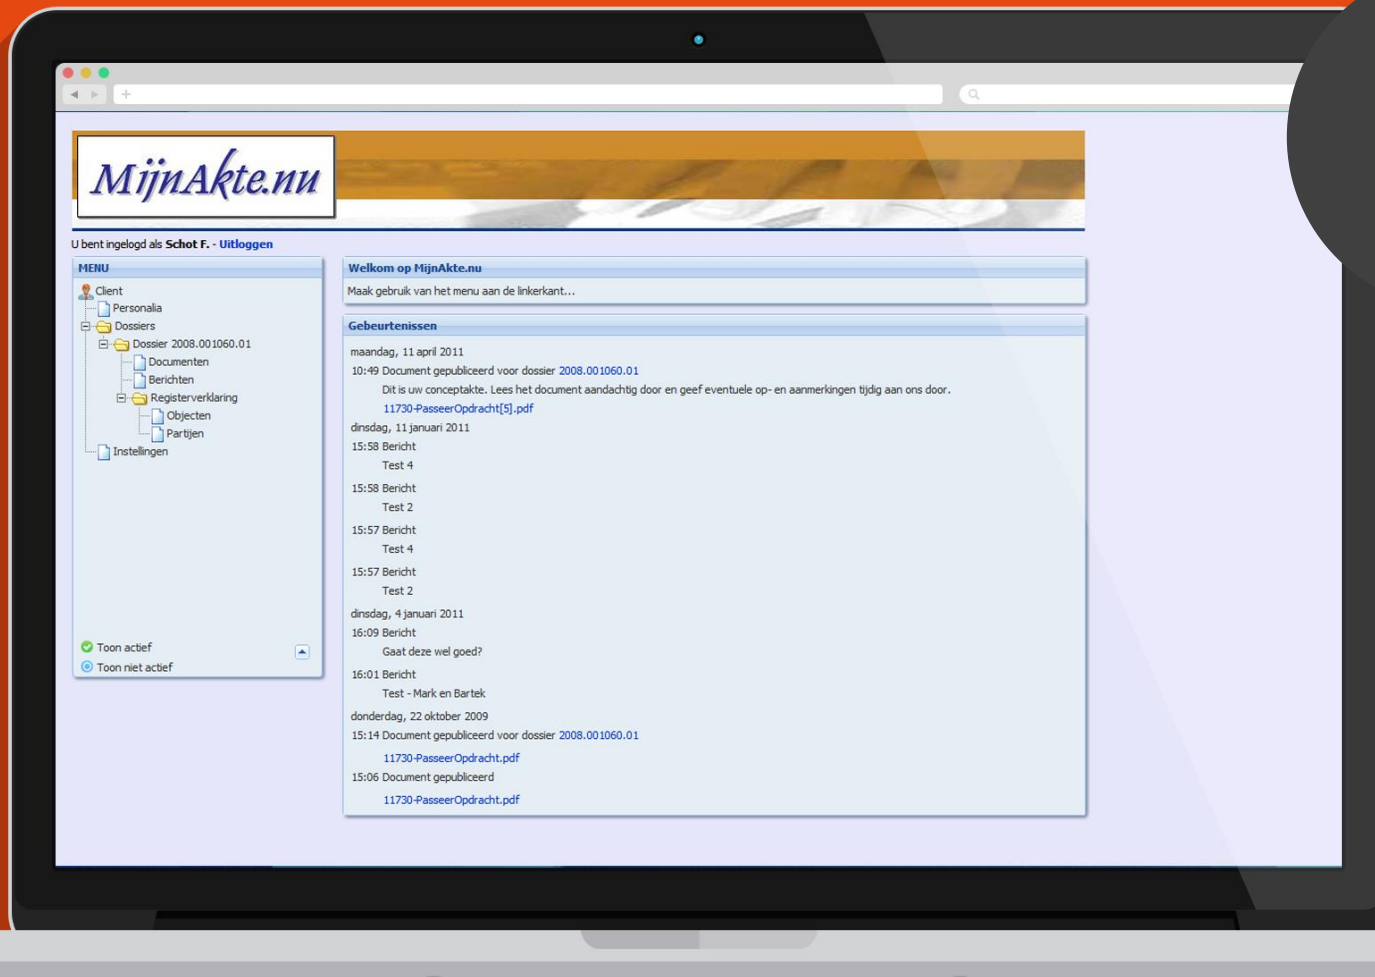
MijnAkte.nu

U bent ingelogd als Schot F. - Uitloggen

MENU

Client
Personalia
Dossiers
Dossier 2008.001060.01
Documenten
Berichten
Registerverklaring
Objecten
Partijen
Instellingen

Toon actief
Toon niet actief

Welkom op MijnAkte.nu

Maak gebruik van het menu aan de linkerkant...

Gebeurtenissen

maandag, 11 april 2011
10:49 Document gepubliceerd voor dossier 2008.001060.01
Dit is uw conceptakte. Lees het document aandachtig door en geef eventuele op- en aanmerkingen tijdig aan ons door.
11730-PasseerOpdracht[5].pdf
dinsdag, 11 januari 2011
15:58 Bericht
Test 4
15:58 Bericht
Test 2
15:57 Bericht
Test 4
15:57 Bericht
Test 2
dinsdag, 4 januari 2011
16:09 Bericht
Gaat deze wel goed?
16:01 Bericht
Test - Mark en Bartek
donderdag, 22 oktober 2009
15:14 Document gepubliceerd voor dossier 2008.001060.01
11730-PasseerOpdracht.pdf
15:06 Document gepubliceerd
11730-PasseerOpdracht.pdf